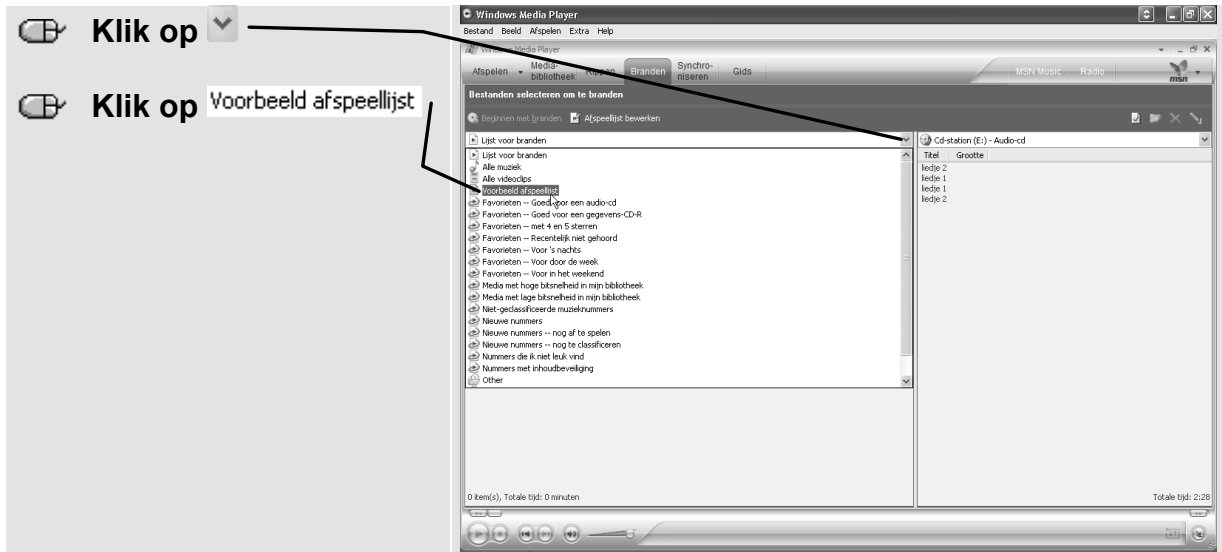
Klik op

Klik op Voorbeeld afspeellijst

Windows Media Player
Bestand Beeld Afspelen Extra Help
Windows Media Player
Afspelen Media-bibliotheek Rippen Branden Synchroniseren Gids
MSN Music Radio
msn
Bestanden selecteren om te branden
Beginnen met branden Afspeellijst bewerken
Lijst voor branden
Lijst voor branden
Alle muziek
Alle videoclips
Voorbeeld afspeellijst
Favorieten -- Goed voor een audio-cd
Favorieten -- Goed voor een gegevens-CD-R
Favorieten -- met 4 en 5 sterren
Favorieten -- Recentelijk niet gehoord
Favorieten -- Voor 's nachts
Favorieten -- Voor door de week
Favorieten -- Voor in het weekend
Media met hoge bitsnelheid in mijn bibliotheek
Media met lage bitsnelheid in mijn bibliotheek
Niet-geclassificeerde muzieknummers
Nieuwe nummers
Nieuwe nummers -- nog af te spelen
Nieuwe nummers -- nog te classificeren
Nummers die ik niet leuk vind
Nummers met inhoudbeveiliging
Other
Cd-station (E:) - Audio-cd
Titel Grootte
liedje 2
liedje 1
liedje 1
liedje 2
0 item(s), Totale tijd: 0 minuten
Totale tijd: 2:28